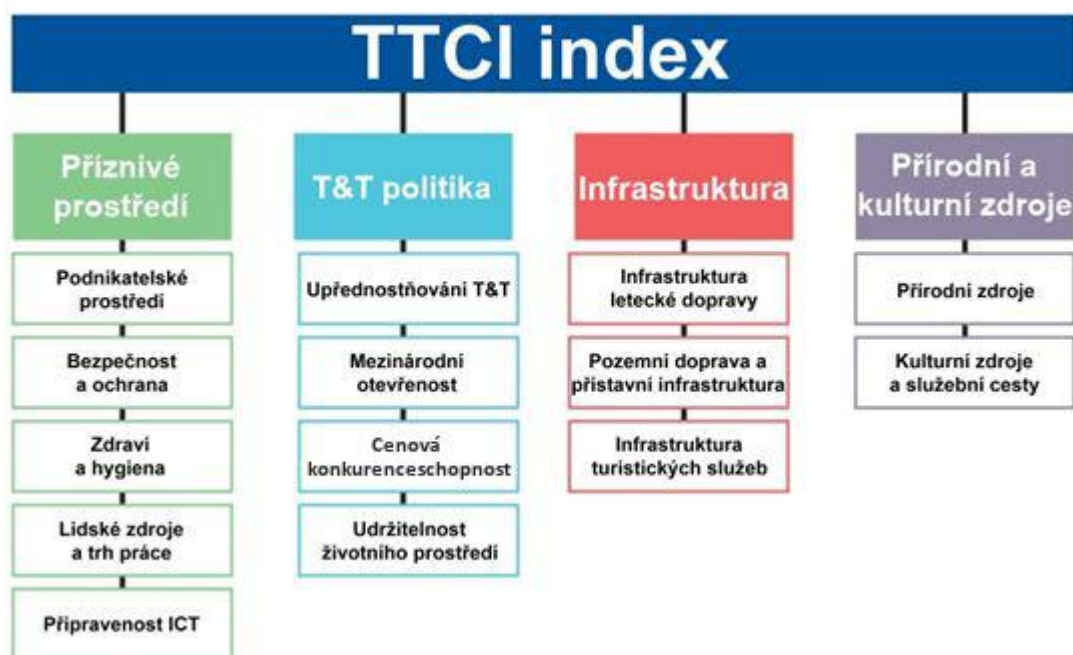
TTCI index

Příznivé prostředí

Podnikatelské prostředí

Bezpečnost a ochrana

Zdraví a hygiena

Lidské zdroje a trh práce

Připravenost ICT

T&T politika

Upřednostňování T&T

Mezinárodní otevřenost

Cenová konkurenceschopnost

Udržitelnost životního prostředí

Infrastruktura

Infrastruktura letecké dopravy

Pozemní doprava a přístavní infrastruktura

Infrastruktura turistických služeb

Přírodní a kulturní zdroje

Přírodní zdroje

Kulturní zdroje a služební cesty